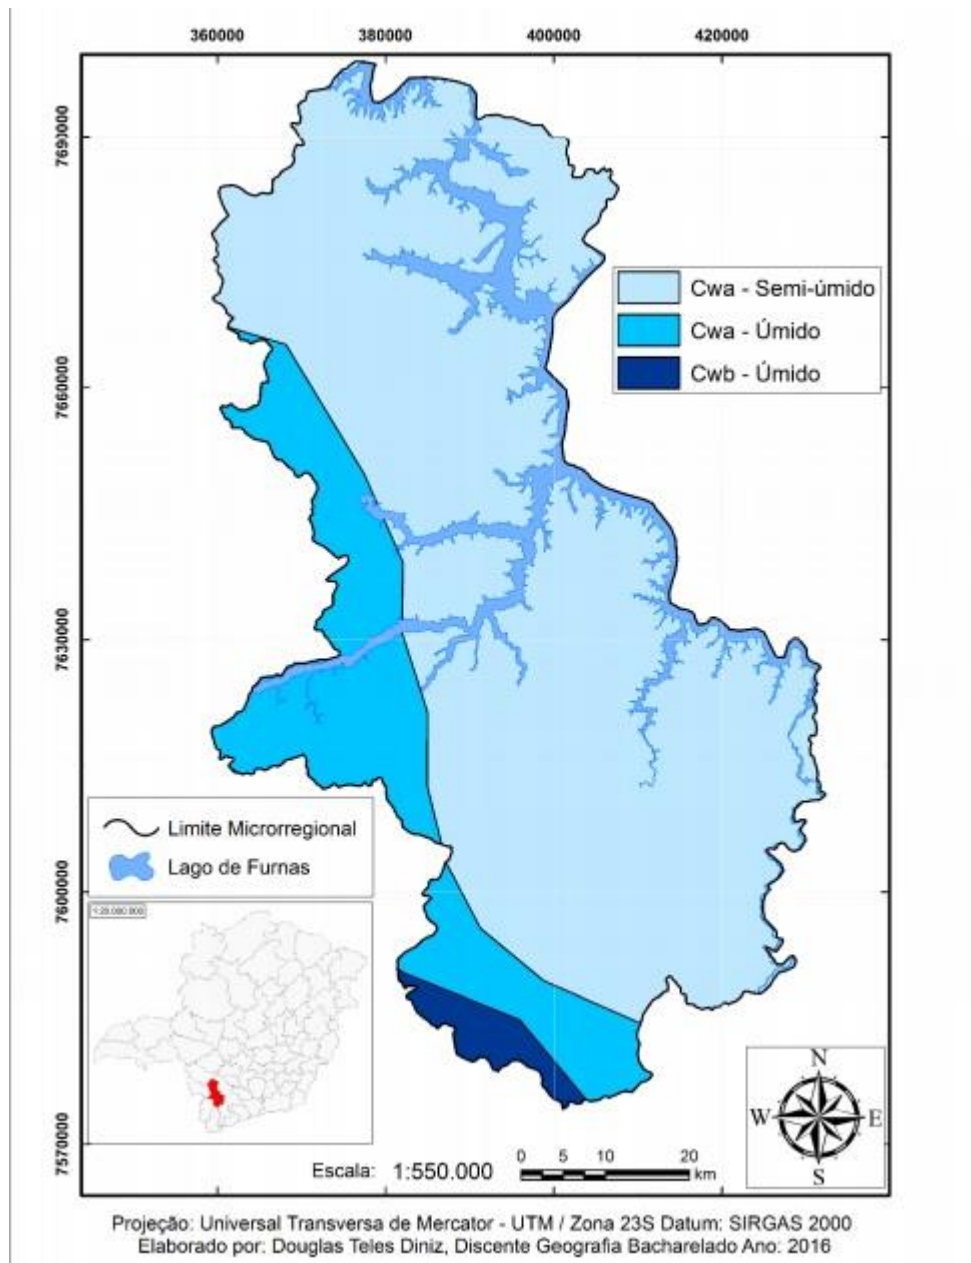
360000
380000
400000
420000

7693000
7660000
7630000
7600000
7570000

Cwa - Semi-úmido
Cwa - Úmido
Cwb - Úmido

Limite Microrregional
Lago de Furnas

1:20.000.000

N
W
E
S

Escala: 1:550.000
0 5 10 20 km

Projeção: Universal Transversa de Mercator - UTM / Zona 23S Datum: SIRGAS 2000
Elaborado por: Douglas Teles Diniz, Discente Geografia Bacharelado Ano: 2016